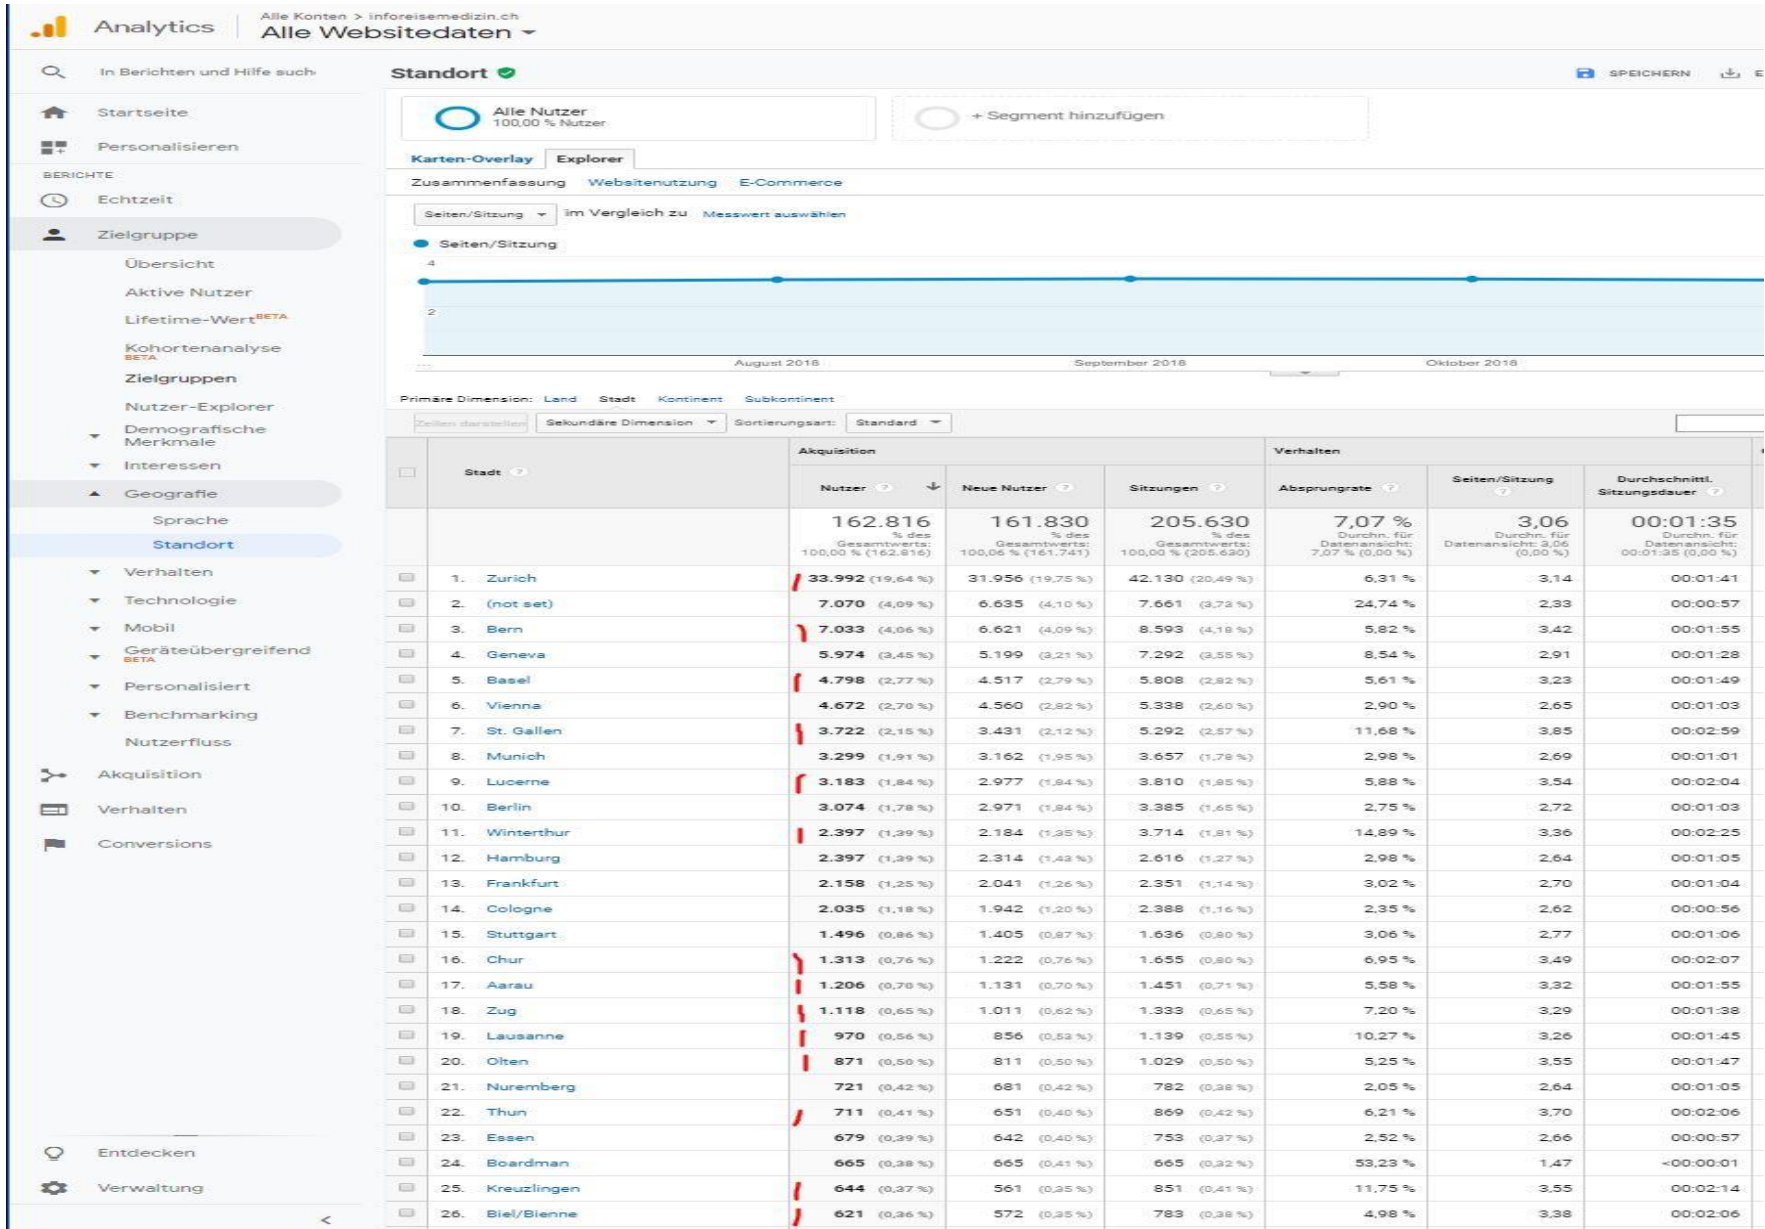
Analytics

Alle Konten > inforeisemedizin.ch
Alle Websitedaten

In Berichten und Hilfe suche

Startseite
Personalisieren
BERICHTE
Echtzeit
Zielgruppe
Übersicht
Aktive Nutzer
Lifetime-Wert BETA
Kohortenanalyse BETA
Zielgruppen
Nutzer-Explorer
Demografische Merkmale
Interessen
Geografie
Sprache
Standort
Verhalten
Technologie
Mobil
Geräteübergreifend BETA
Personalisiert
Benchmarking
Nutzerfluss
Akquisition
Verhalten
Conversions
Entdecken
Verwaltung

Standort

SPEICHERN

Alle Nutzer
100,00 % Nutzer

+ Segment hinzufügen

Karten-Overlay Explorer

Zusammenfassung Websitenutzung E-Commerce

Seiten/Sitzung im Vergleich zu Messwert auswählen

Seiten/Sitzung

4
2
August 2018 September 2018 Oktober 2018

Primäre Dimension: Land Stadt Kontinent Subkontinent

Zeilen darstellen Sekundäre Dimension Sortierungsart: Standard

| | Stadt | Akquisition: Nutzer | Neue Nutzer | Sitzungen | Verhalten: Absprungrate | Seiten/Sitzung | Durchschnittl. Sitzungsdauer |
|---|---|---|---|---|---|---|---|
| | | 162.816 % des Gesamtwerts: 100,00 % (162.816) | 161.830 % des Gesamtwerts: 100,06 % (161.741) | 205.630 % des Gesamtwerts: 100,00 % (205.630) | 7,07 % Durchn. für Datenansicht: 7,07 % (0,00 %) | 3,06 Durchn. für Datenansicht: 3,06 (0,00 %) | 00:01:35 Durchn. für Datenansicht: 00:01:35 (0,00 %) |
| 1. | Zurich | 33.992 (19,64 %) | 31.956 (19,75 %) | 42.130 (20,49 %) | 6,31 % | 3,14 | 00:01:41 |
| 2. | (not set) | 7.070 (4,09 %) | 6.635 (4,10 %) | 7.661 (3,73 %) | 24,74 % | 2,33 | 00:00:57 |
| 3. | Bern | 7.033 (4,06 %) | 6.621 (4,09 %) | 8.593 (4,18 %) | 5,82 % | 3,42 | 00:01:55 |
| 4. | Geneva | 5.974 (3,45 %) | 5.199 (3,21 %) | 7.292 (3,55 %) | 8,54 % | 2,91 | 00:01:28 |
| 5. | Basel | 4.798 (2,77 %) | 4.517 (2,79 %) | 5.808 (2,82 %) | 5,61 % | 3,23 | 00:01:49 |
| 6. | Vienna | 4.672 (2,70 %) | 4.560 (2,82 %) | 5.338 (2,60 %) | 2,90 % | 2,65 | 00:01:03 |
| 7. | St. Gallen | 3.722 (2,15 %) | 3.431 (2,12 %) | 5.292 (2,57 %) | 11,68 % | 3,85 | 00:02:59 |
| 8. | Munich | 3.299 (1,91 %) | 3.162 (1,95 %) | 3.657 (1,78 %) | 2,98 % | 2,69 | 00:01:01 |
| 9. | Lucerne | 3.183 (1,84 %) | 2.977 (1,84 %) | 3.810 (1,85 %) | 5,88 % | 3,54 | 00:02:04 |
| 10. | Berlin | 3.074 (1,78 %) | 2.971 (1,84 %) | 3.385 (1,65 %) | 2,75 % | 2,72 | 00:01:03 |
| 11. | Winterthur | 2.397 (1,39 %) | 2.184 (1,35 %) | 3.714 (1,81 %) | 14,89 % | 3,36 | 00:02:25 |
| 12. | Hamburg | 2.397 (1,39 %) | 2.314 (1,43 %) | 2.616 (1,27 %) | 2,98 % | 2,64 | 00:01:05 |
| 13. | Frankfurt | 2.158 (1,25 %) | 2.041 (1,26 %) | 2.351 (1,14 %) | 3,02 % | 2,70 | 00:01:04 |
| 14. | Cologne | 2.035 (1,18 %) | 1.942 (1,20 %) | 2.388 (1,16 %) | 2,35 % | 2,62 | 00:00:56 |
| 15. | Stuttgart | 1.496 (0,86 %) | 1.405 (0,87 %) | 1.636 (0,80 %) | 3,06 % | 2,77 | 00:01:06 |
| 16. | Chur | 1.313 (0,76 %) | 1.222 (0,76 %) | 1.655 (0,80 %) | 6,95 % | 3,49 | 00:02:07 |
| 17. | Aarau | 1.206 (0,70 %) | 1.131 (0,70 %) | 1.451 (0,71 %) | 5,58 % | 3,32 | 00:01:55 |
| 18. | Zug | 1.118 (0,65 %) | 1.011 (0,62 %) | 1.333 (0,65 %) | 7,20 % | 3,29 | 00:01:38 |
| 19. | Lausanne | 970 (0,56 %) | 856 (0,53 %) | 1.139 (0,55 %) | 10,27 % | 3,26 | 00:01:45 |
| 20. | Olten | 871 (0,50 %) | 811 (0,50 %) | 1.029 (0,50 %) | 5,25 % | 3,55 | 00:01:47 |
| 21. | Nuremberg | 721 (0,42 %) | 681 (0,42 %) | 782 (0,38 %) | 2,05 % | 2,64 | 00:01:05 |
| 22. | Thun | 711 (0,41 %) | 651 (0,40 %) | 869 (0,42 %) | 6,21 % | 3,70 | 00:02:06 |
| 23. | Essen | 679 (0,39 %) | 642 (0,40 %) | 753 (0,37 %) | 2,52 % | 2,66 | 00:00:57 |
| 24. | Boardman | 665 (0,38 %) | 665 (0,41 %) | 665 (0,32 %) | 53,23 % | 1,47 | <00:00:01 |
| 25. | Kreuzlingen | 644 (0,37 %) | 561 (0,35 %) | 851 (0,41 %) | 11,75 % | 3,55 | 00:02:14 |
| 26. | Biel/Bienne | 621 (0,36 %) | 572 (0,35 %) | 783 (0,38 %) | 4,98 % | 3,38 | 00:02:06 |